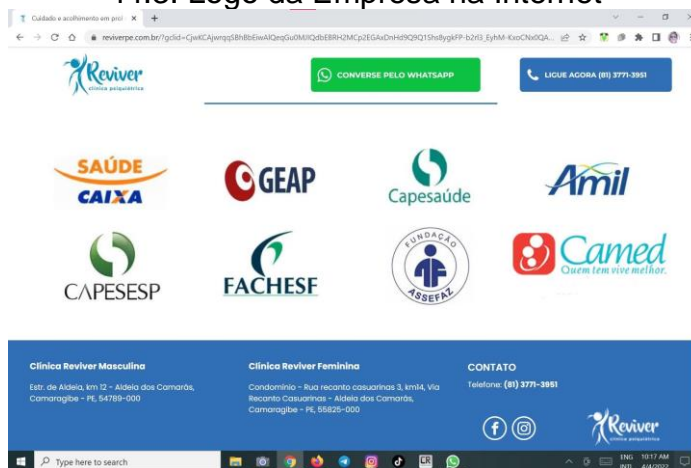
Fi... Logo da Empresa na Internet

Cuidado e acolhimento em psi ×

reviverpe.com.br/?gclid=CjwKCAjwrqqSBhBbEiwAlQeqGu0M...

Reviver
clínica psiquiátrica

CONVERSE PELO WHATSAPP

LIGUE AGORA (81) 3771-3951

SAÚDE CAIXA

GEAP

Capesaúde

Amil

CAPESESP

FACHESF

FUNDAÇÃO ASSEFAZ

Camed
Quem tem vive melhor.

Clínica Reviver Masculina

Estr. de Aldeia, km 12 - Aldeia dos Camarás, Camaragibe - PE, 54789-000

Clínica Reviver Feminina

Condomínio - Rua recanto casuarinas 3, km14, Via Recanto Casuarinas - Aldeia dos Camarás, Camaragibe - PE, 55825-000

CONTATO

Telefone: (81) 3771-3951

Reviver
clínica psiquiátrica

Type here to search

ENG INTL 10:17 AM 4/4/2022